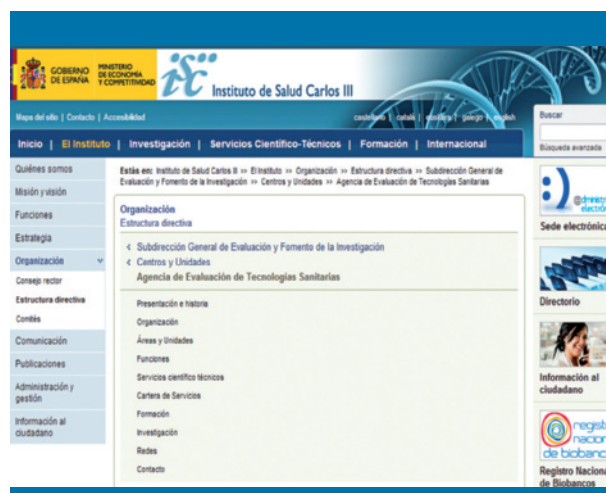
GOBIERNO DE ESPAÑA | MINISTERIO DE ECONOMÍA Y COMPETITIVIDAD

isc
Instituto de Salud Carlos III

Mapa del sitio | Contacto | Accesibilidad

castellano | català | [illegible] | galego | english

Buscar

Búsqueda avanzada

Inicio | El Instituto | Investigación | Servicios Científico-Técnicos | Formación | Internacional

Quiénes somos
Misión y visión
Funciones
Estrategia
Organización
Consejo rector
Estructura directiva
Comités
Comunicación
Publicaciones
Administración y gestión
Información al ciudadano

Estás en: Instituto de Salud Carlos III >> El Instituto >> Organización >> Estructura directiva >> Subdirección General de Evaluación y Fomento de la Investigación >> Centros y Unidades >> Agencia de Evaluación de Tecnologías Sanitarias

Organización
Estructura directiva

< Subdirección General de Evaluación y Fomento de la Investigación
< Centros y Unidades
Agencia de Evaluación de Tecnologías Sanitarias

Presentación e historia
Organización
Áreas y Unidades
Funciones
Servicios científico técnicos
Cartera de Servicios
Formación
Investigación
Redes
Contacto

@dministración electró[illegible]
Sede electrónica

Directorio

Información al ciudadano

registro nacional de biobancos
Registro Nacional de Biobancos